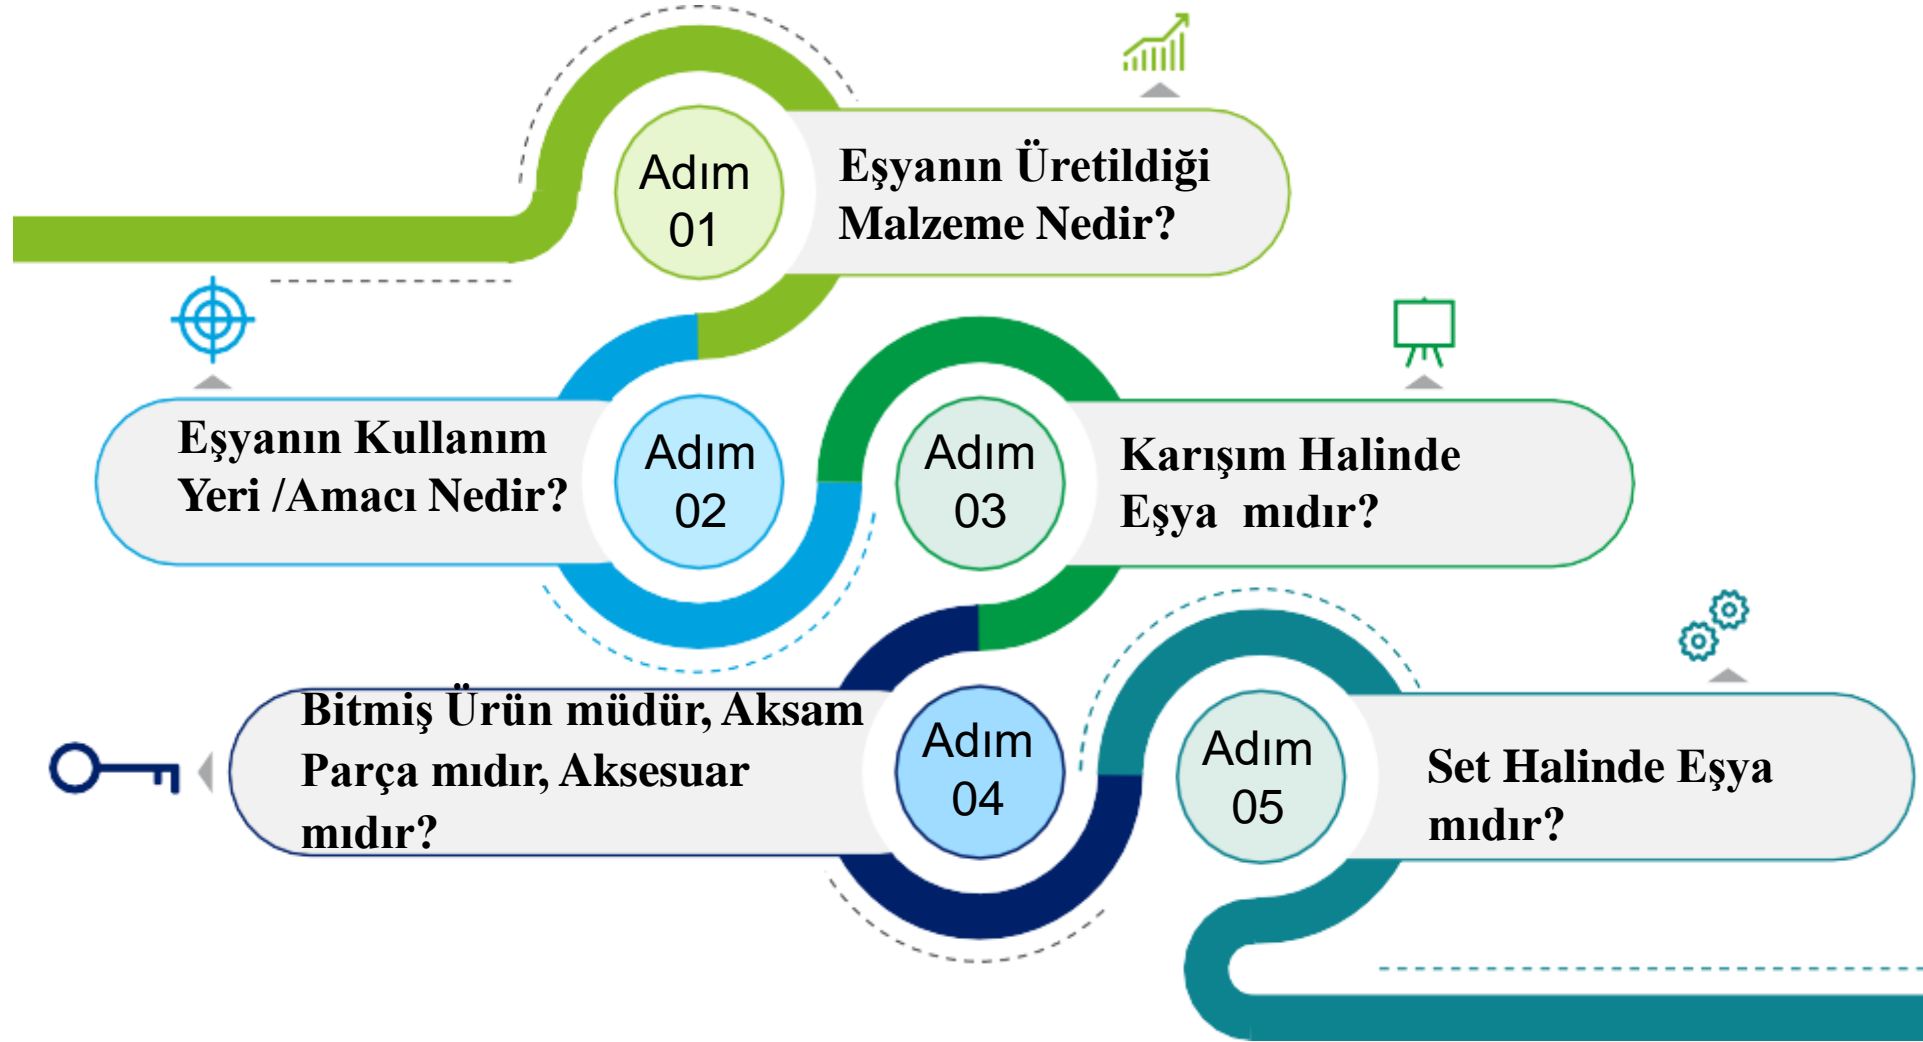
Adım 01

Eşyanın Üretildiği Malzeme Nedir?

Eşyanın Kullanım Yeri /Amacı Nedir?

Adım 02

Adım 03

Karışım Halinde Eşya mıdır?

Bitmiş Ürün müdür, Aksam Parça mıdır, Aksesuar mıdır?

Adım 04

Adım 05

Set Halinde Eşya mıdır?